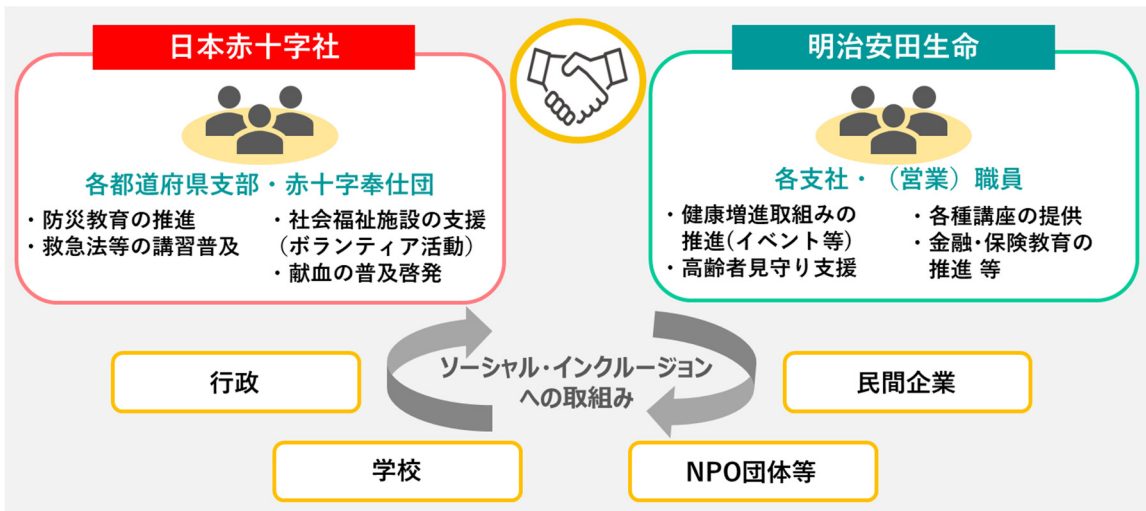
日本赤十字社

各都道府県支部・赤十字奉仕団

・防災教育の推進
・救急法等の講習普及

・社会福祉施設の支援（ボランティア活動）
・献血の普及啓発

明治安田生命

各支社・（営業）職員

・健康増進取組みの推進（イベント等）
・高齢者見守り支援

・各種講座の提供
・金融・保険教育の推進 等

ソーシャル・インクルージョンへの取組み

行政

民間企業

学校

NPO団体等